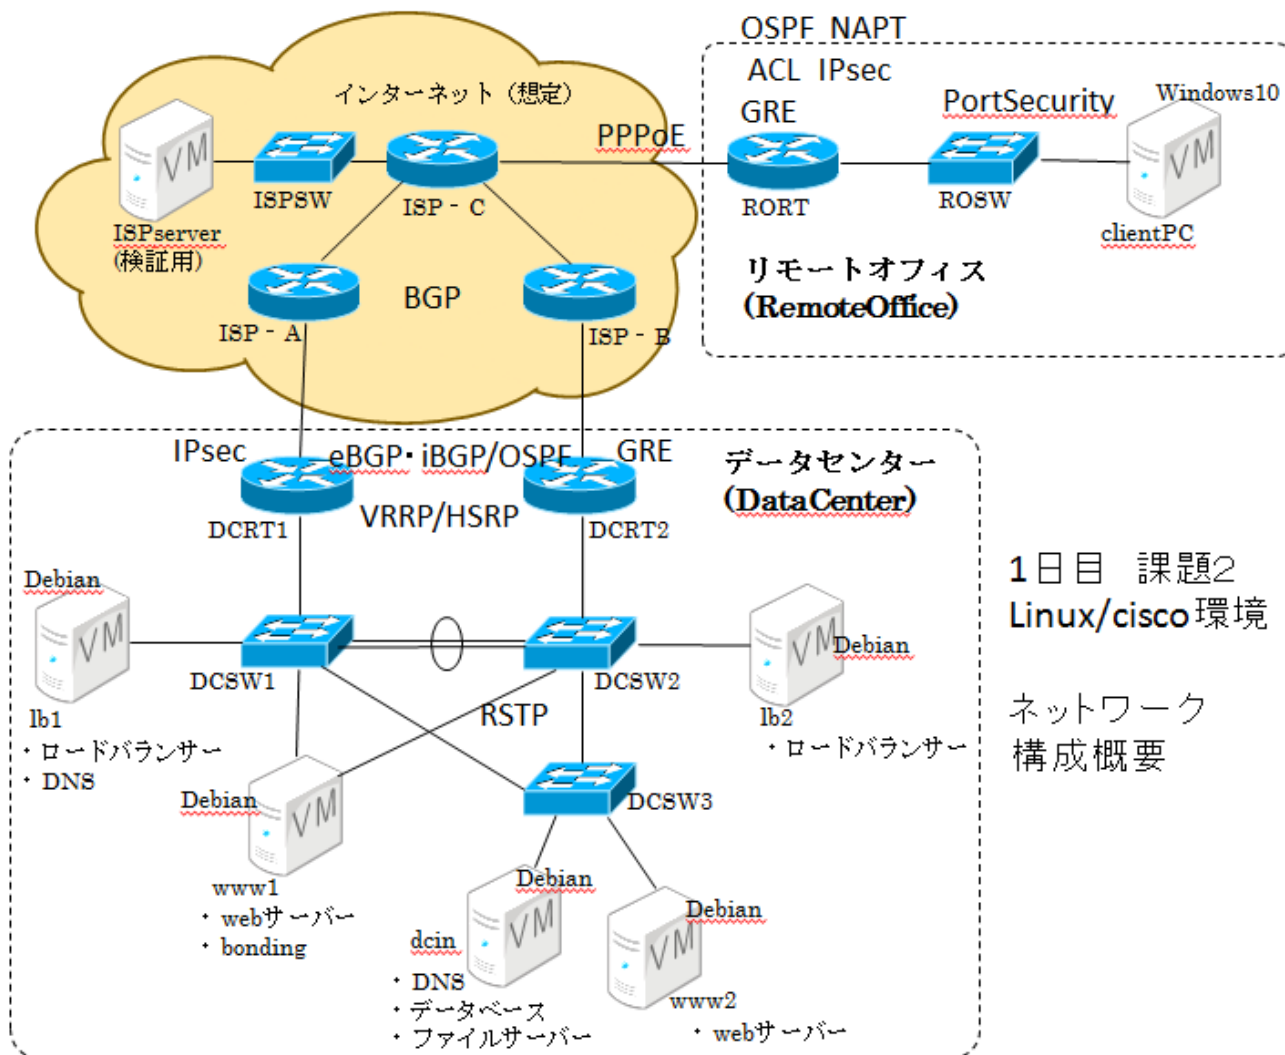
インターネット（想定）

VM

ISPSW

ISP - C

PPPoE

ISPserver
(検証用)

ISP - A

BGP

ISP - B

OSPF NAPT
ACL IPsec
GRE

PortSecurity

Windows10

RORT

ROSW

clientPC

リモートオフィス
(RemoteOffice)

IPsec

eBGP・iBGP/OSPF

GRE

DCRT1

VRRP/HSRP

DCRT2

データセンター
(DataCenter)

Debian

DCSW1

DCSW2

Debian

lb1
・ロードバランサー
・DNS

RSTP

lb2
・ロードバランサー

Debian

DCSW3

www1
・webサーバー
・bonding

Debian

dcin
・DNS
・データベース
・ファイルサーバー

Debian

www2
・webサーバー

1日目 課題2
Linux/cisco環境

ネットワーク
構成概要